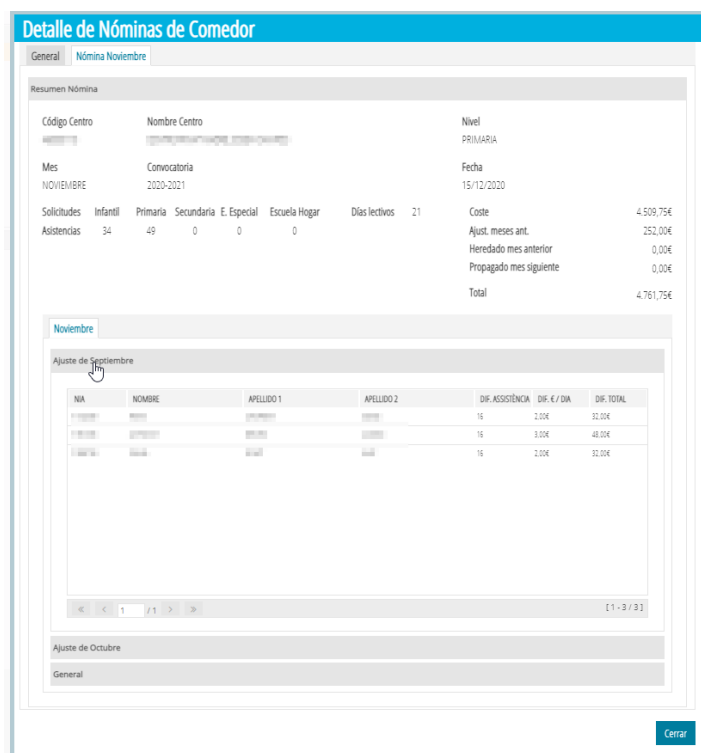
Detalle de Nóminas de Comedor

General | Nómina Noviembre

Resumen Nómina

Código Centro
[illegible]

Nombre Centro
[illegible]

Nivel
PRIMARIA

Mes
NOVIEMBRE

Convocatoria
2020-2021

Fecha
15/12/2020

| | Infantil | Primaria | Secundaria | E. Especial | Escuela Hogar |
|---|---|---|---|---|---|
| Solicitudes | | | | | |
| Asistencias | 34 | 49 | 0 | 0 | 0 |

Días lectivos 21

| | |
|---|---|
| Coste | 4.509,75€ |
| Ajust. meses ant. | 252,00€ |
| Heredado mes anterior | 0,00€ |
| Propagado mes siguiente | 0,00€ |
| Total | 4.761,75€ |

Noviembre

Ajuste de Septiembre

| NIA | NOMBRE | APELLIDO 1 | APELLIDO 2 | DIF. ASSISTÈNCIA | DIF. € / DIA | DIF. TOTAL |
|---|---|---|---|---|---|---|
| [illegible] | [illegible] | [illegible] | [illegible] | 16 | 2,00€ | 32,00€ |
| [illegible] | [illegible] | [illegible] | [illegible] | 16 | 3,00€ | 48,00€ |
| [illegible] | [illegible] | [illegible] | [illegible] | 16 | 2,00€ | 32,00€ |

1 / 1

[ 1 - 3 / 3 ]

Ajuste de Octubre

General

Cerrar